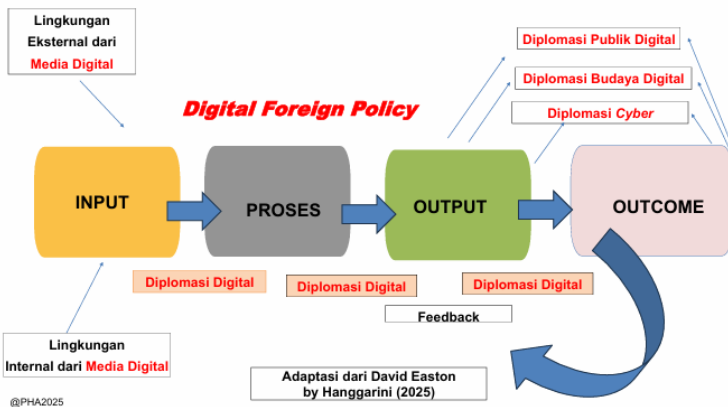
Lingkungan Eksternal dari Media Digital

Digital Foreign Policy

Diplomasi Publik Digital

Diplomasi Budaya Digital

Diplomasi Cyber

INPUT

PROSES

OUTPUT

OUTCOME

Diplomasi Digital

Diplomasi Digital

Diplomasi Digital

Feedback

Lingkungan Internal dari Media Digital

Adaptasi dari David Easton by Hanggarini (2025)

@PHA2025